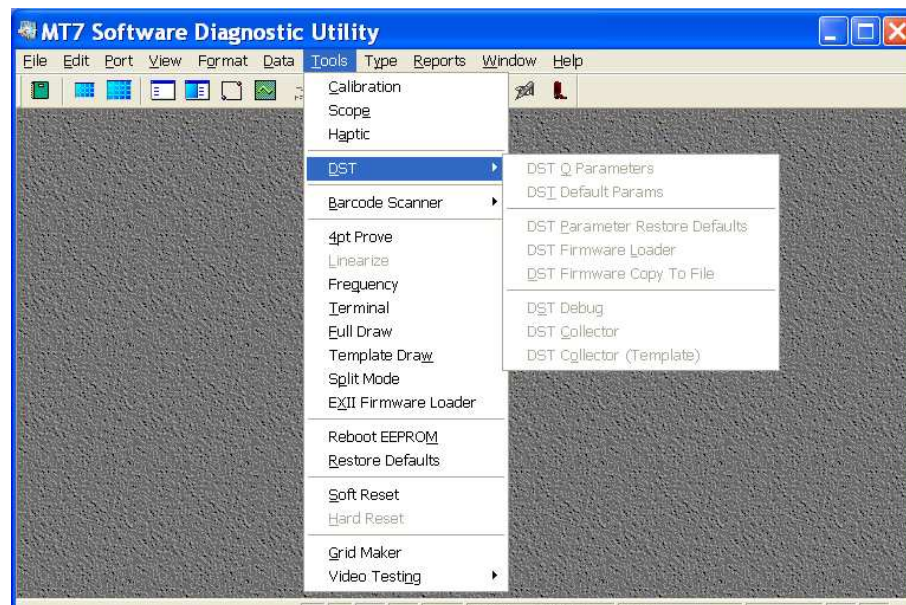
MT7 Software Diagnostic Utility

File Edit Port View Format Data Tools Type Reports Window Help

Calibration
Scope
Haptic
DST
Barcode Scanner
4pt Prove
Linearize
Frequency
Terminal
Full Draw
Template Draw
Split Mode
EXII Firmware Loader
Reboot EEPROM
Restore Defaults
Soft Reset
Hard Reset
Grid Maker
Video Testing

DST Q Parameters
DST Default Params
DST Parameter Restore Defaults
DST Firmware Loader
DST Firmware Copy To File
DST Debug
DST Collector
DST Collector (Template)